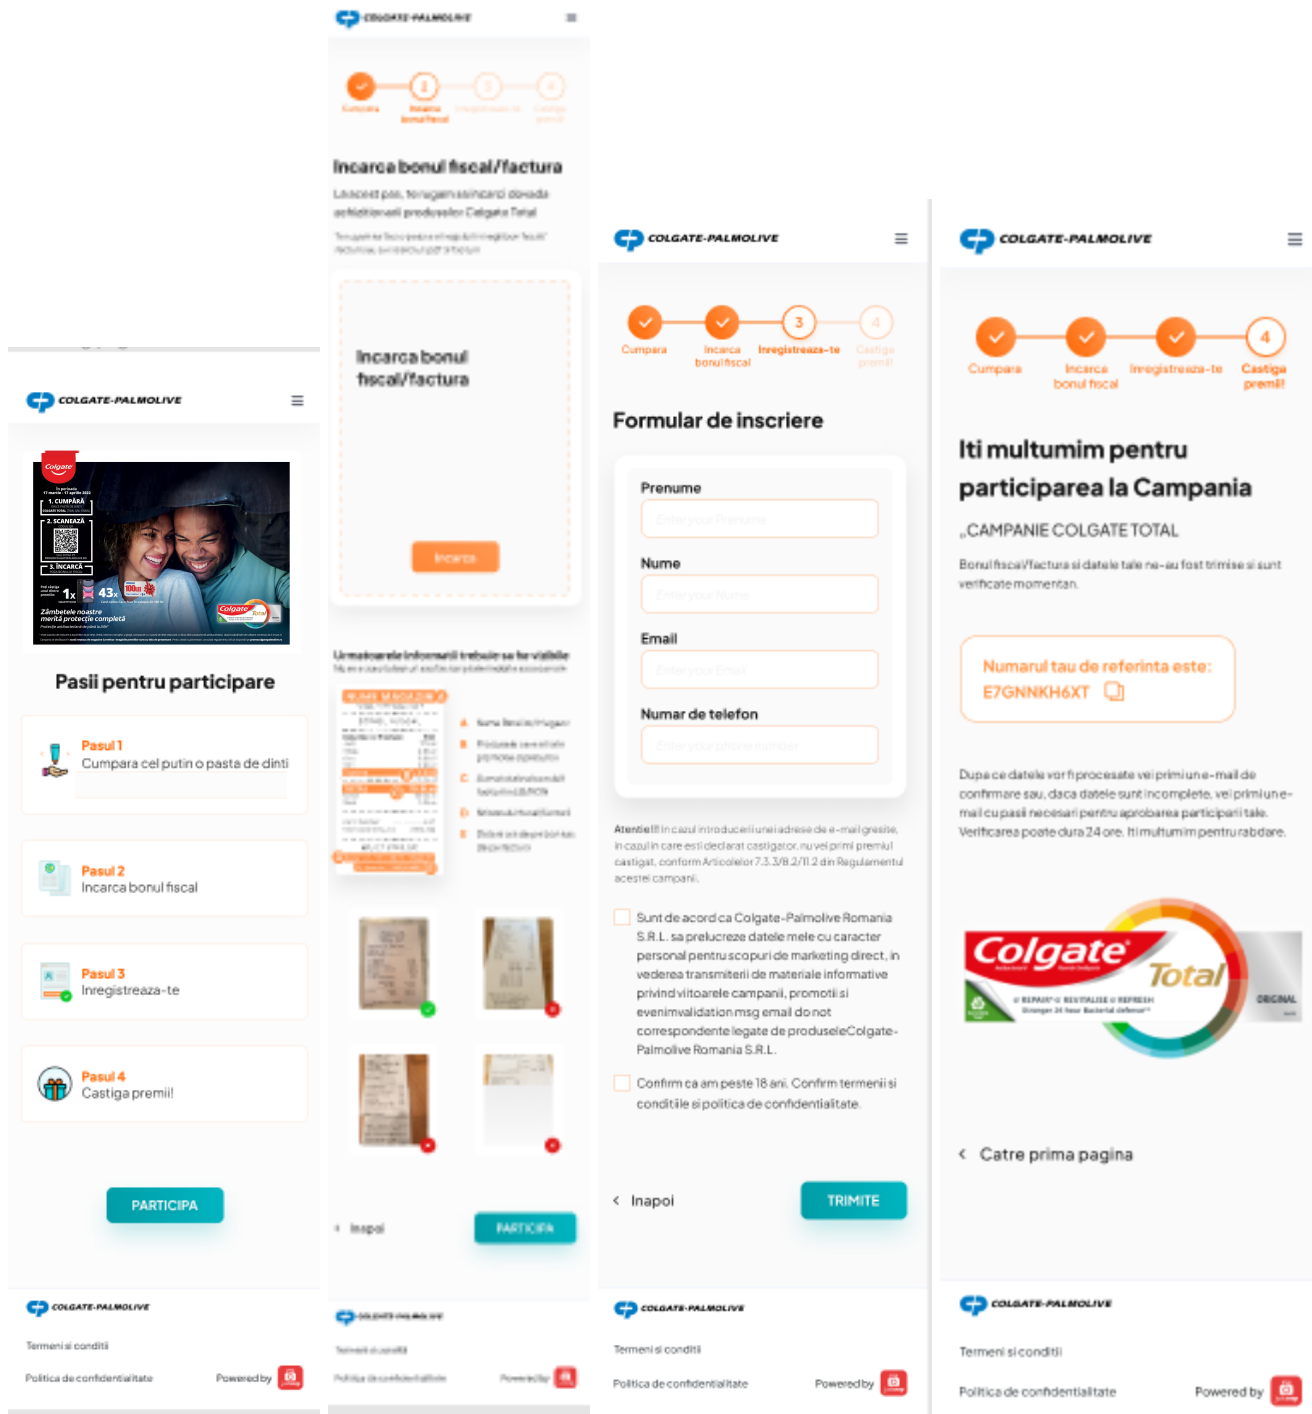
COLGATE-PALMOLIVE

Colgate
1. CUMPĂRĂ
2. SCANEAZĂ
3. ÎNCARCĂ
1x 43x
Zâmbetele noastre merită protecție completă

Pasii pentru participare

Pasul 1
Cumpara cel putin o pasta de dinti

Pasul 2
Incarca bonul fiscal

Pasul 3
Inregistreaza-te

Pasul 4
Castiga premii!

PARTICIPA

COLGATE-PALMOLIVE
Termeni si conditii
Politica de confidentialitate
Powered by

COLGATE-PALMOLIVE

Cumpara
Incarca bonul fiscal
Inregistreaza-te
Castiga premii

Incarca bonul fiscal/factura

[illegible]

Incarca bonul fiscal/factura

Incarca

Urmatoarele informatii trebuie sa fie vizibile
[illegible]

Inapoi
PARTICIPA

COLGATE-PALMOLIVE
Termeni si conditii
Politica de confidentialitate
Powered by

COLGATE-PALMOLIVE

Cumpara
Incarca bonul fiscal
Inregistreaza-te
Castiga premii

Formular de inscriere

Prenume
Enter your Prenume
Nume
Enter your Nume
Email
Enter your Email
Numar de telefon
Enter your phone number

Atentie!!! In cazul introducerii unei adrese de e-mail gresite, in cazul in care esti declarat castigator, nu vei primi premiul castigat, conform Articolelor 7.3.3/8.2/11.2 din Regulamentul acestei campanii.

Sunt de acord ca Colgate-Palmolive Romania S.R.L. sa prelucreze datele mele cu caracter personal pentru scopuri de marketing direct, in vederea transmiterii de materiale informative privind viitoarele campanii, promotii si evenimvalidation msg email do not corespondente legate de produseleColgate-Palmolive Romania S.R.L.

Confirm ca am peste 18 ani. Confirm termenii si conditiile si politica de confidentialitate.

Inapoi
TRIMITE

COLGATE-PALMOLIVE
Termeni si conditii
Politica de confidentialitate
Powered by

COLGATE-PALMOLIVE

Cumpara
Incarca bonul fiscal
Inregistreaza-te
Castiga premii!

Iti multumim pentru participarea la Campania

„CAMPANIE COLGATE TOTAL

Bonul fiscal/factura si datele tale ne-au fost trimise si sunt verificate momentan.

Numarul tau de referinta este:
E7GNNKH6XT

Dupa ce datele vor fi procesate vei primi un e-mail de confirmare sau, daca datele sunt incomplete, vei primi un e-mail cu pasii necesari pentru aprobarea participarii tale. Verificarea poate dura 24 ore. Iti multumim pentru rabdare.

Colgate Total
ORIGINAL

Catre prima pagina

COLGATE-PALMOLIVE
Termeni si conditii
Politica de confidentialitate
Powered by